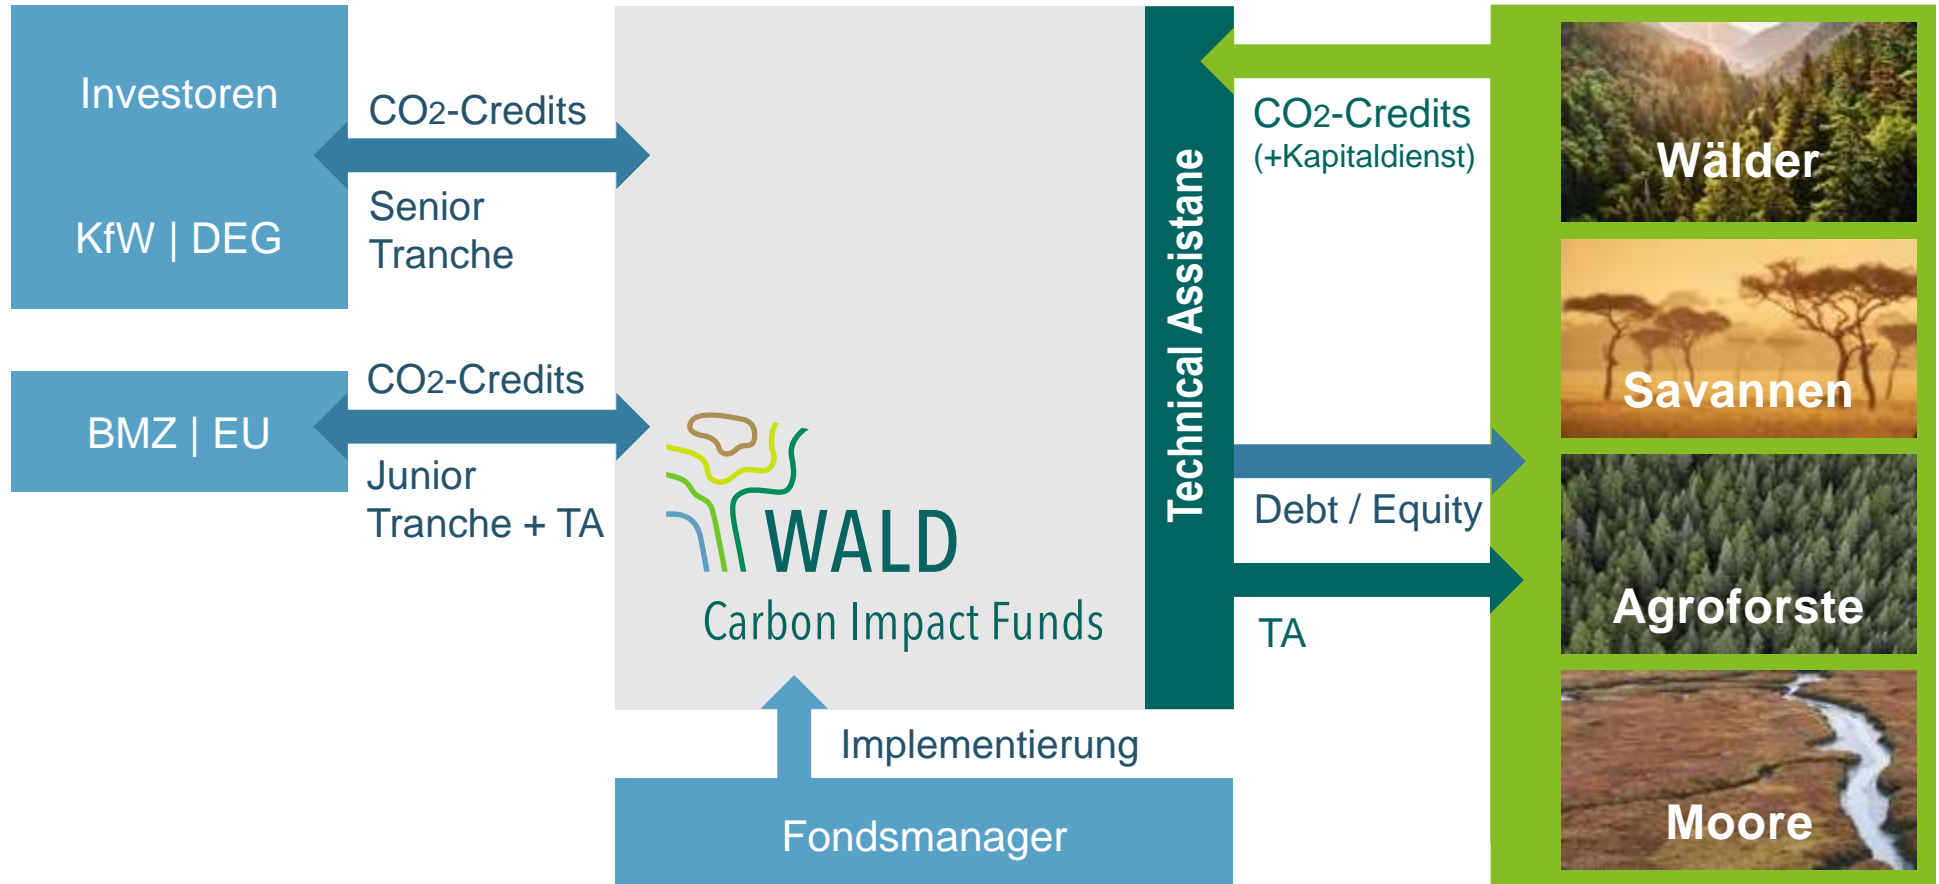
Investoren

KfW | DEG

CO2-Credits

Senior Tranche

BMZ | EU

CO2-Credits

Junior Tranche + TA

WALD

Carbon Impact Funds

Technical Assistane

CO2-Credits (+Kapitaldienst)

Debt / Equity

TA

Wälder

Savannen

Agroforste

Moore

Implementierung

Fondsmanager